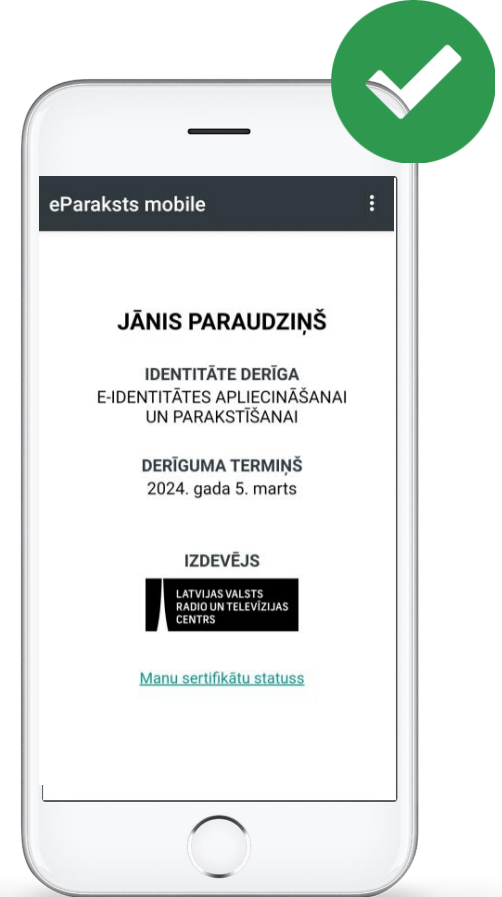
eParaksts mobile

JĀNIS PARAUDZIŅŠ

IDENTITĀTE DERĪGA
E-IDENTITĀTES APLIECINĀŠANAI UN PARAKSTĪŠANAI

DERĪGUMA TERMIŅŠ
2024. gada 5. marts

IZDEVĒJS

LATVIJAS VALSTS RADIO UN TELEVĪZIJAS CENTRS

Manu sertifikātu statuss